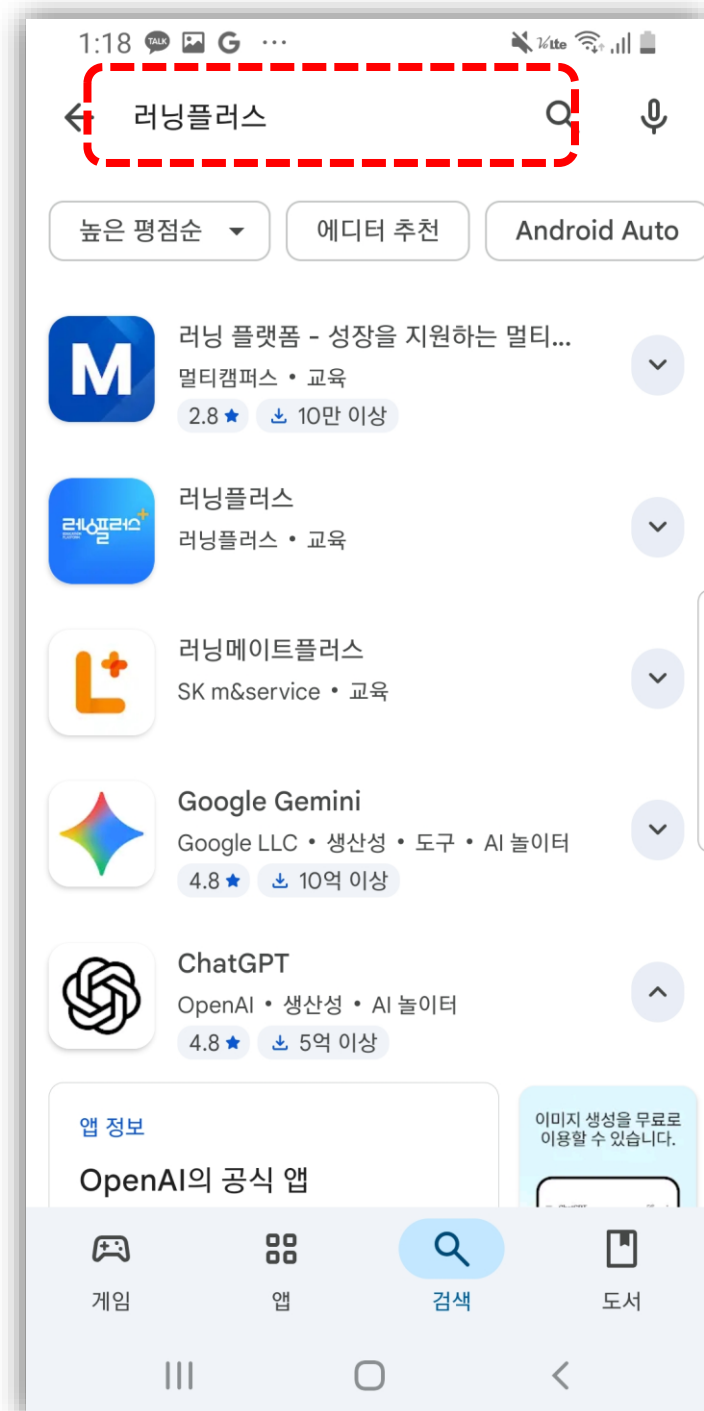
1:18 TALK G ···

러닝플러스

높은 평점순 에디터 추천 Android Auto

러닝 플랫폼 - 성장을 지원하는 멀티...
멀티캠퍼스 • 교육
2.8 ★ 10만 이상

러닝플러스
러닝플러스 • 교육

러닝메이트플러스
SK m&service • 교육

Google Gemini
Google LLC • 생산성 • 도구 • AI 놀이터
4.8 ★ 10억 이상

ChatGPT
OpenAI • 생산성 • AI 놀이터
4.8 ★ 5억 이상

앱 정보
OpenAI의 공식 앱

이미지 생성을 무료로 이용할 수 있습니다.

게임 앱 검색 도서